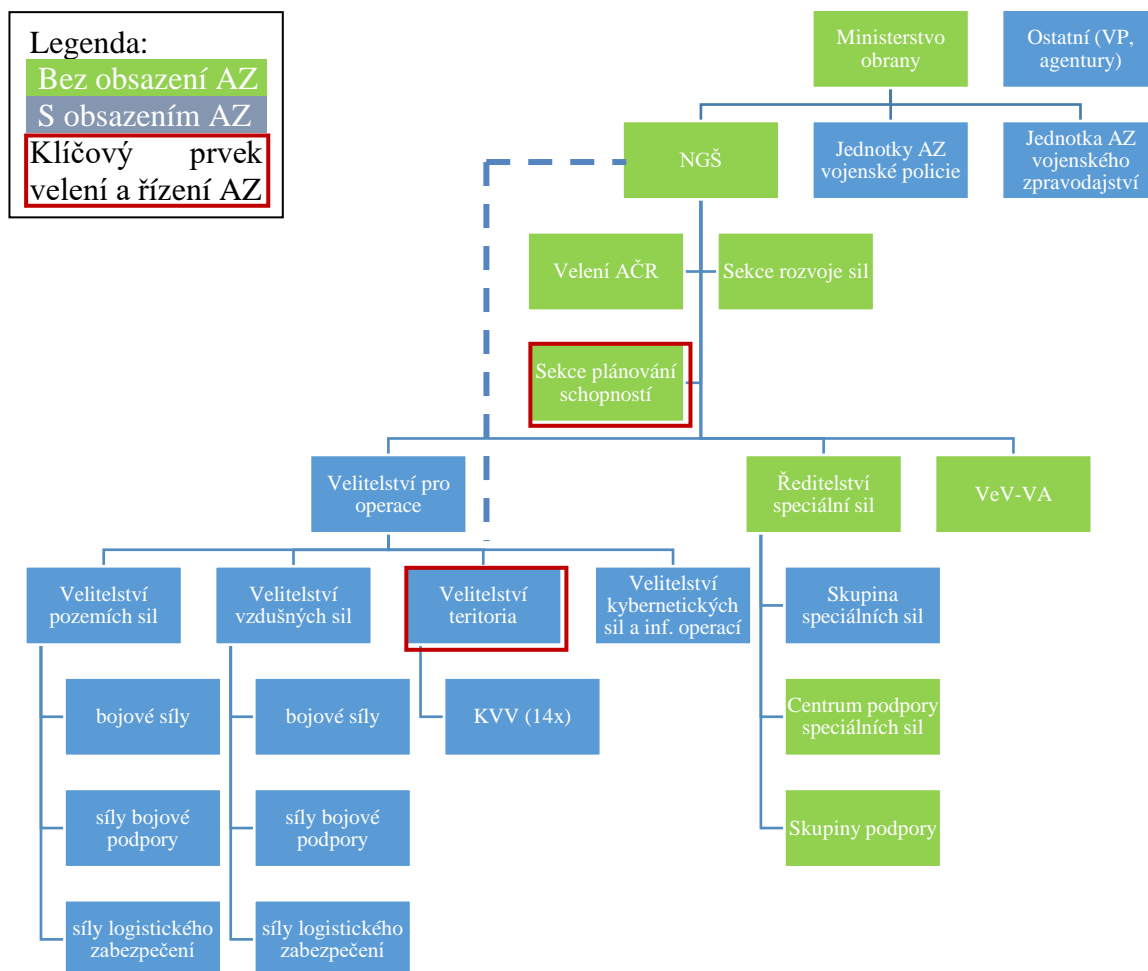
Legenda:
Bez obsazení AZ
S obsazením AZ
Klíčový prvek velení a řízení AZ

Ministerstvo obrany

Ostatní (VP, agentury)

NGŠ

Jednotky AZ vojenské policie

Jednotka AZ vojenského zpravodajství

Velení AČR

Sekce rozvoje sil

Sekce plánování schopností

Velitelství pro operace

Ředitelství speciální sil

VeV-VA

Velitelství pozemích sil

Velitelství vzdušných sil

Velitelství teritoria

Velitelství kybernetických sil a inf. operací

Skupina speciálních sil

bojové síly

bojové síly

KVV (14x)

Centrum podpory speciálních sil

síly bojové podpory

síly bojové podpory

Skupiny podpory

síly logistického zabezpečení

síly logistického zabezpečení